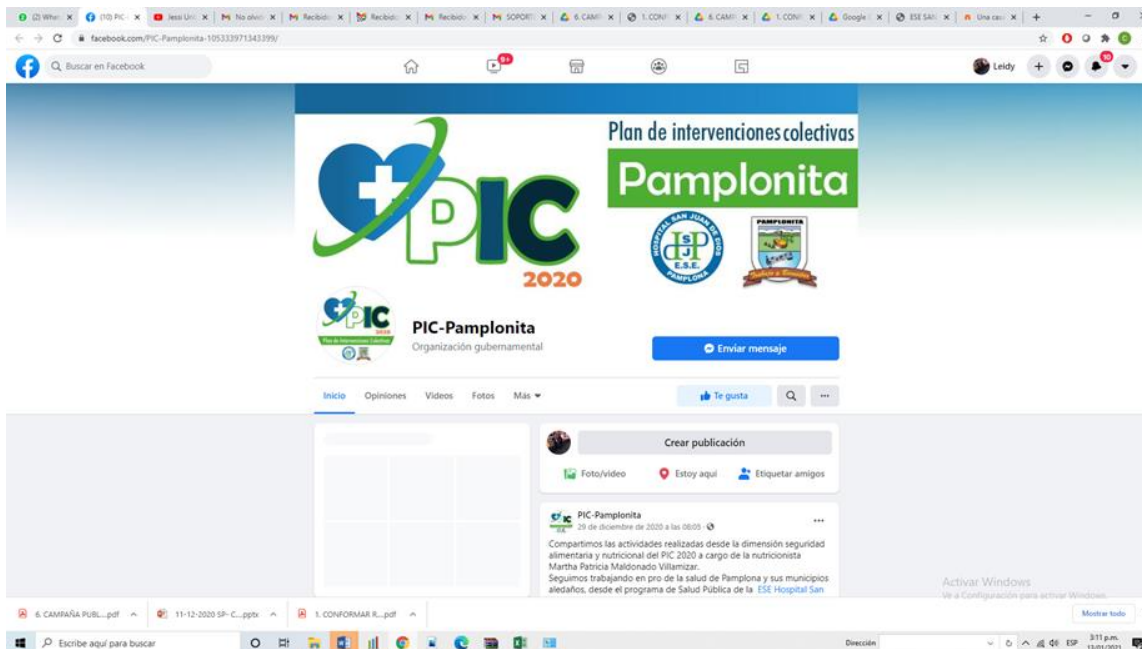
(2) What | (10) PIC | Jessi Uri | No olvid | Recibido | Recibido | Recibido | SOPORT | 6. CAMP | 1. CONF | 6. CAMP | 1. CONF | Google | ESE SAN | Una cas

facebook.com/PIC-Pamplonita-105333971343399/

Buscar en Facebook

9+

Leidy

20

Plan de intervenciones colectivas

Pamplonita

PIC

2020

HOSPITAL SAN JUAN DE DIOS E.S.E. PAMPLONA

PAMPLONITA

PIC-Pamplonita

Organización gubernamental

Enviar mensaje

Inicio Opiniones Videos Fotos Más

Te gusta

Crear publicación

Foto/video Estoy aquí Etiquetar amigos

PIC-Pamplonita

29 de diciembre de 2020 a las 08:05

Compartimos las actividades realizadas desde la dimensión seguridad alimentaria y nutricional del PIC 2020 a cargo de la nutricionista Martha Patricia Maldonado Villamizar.

Seguimos trabajando en pro de la salud de Pamplona y sus municipios aledaños, desde el programa de Salud Pública de la ESE Hospital San

Activar Windows

Ve a Configuración para activar Windows.

6. CAMPAÑA PUBL....pdf | 11-12-2020 SP- C....pptx | 1. CONFORMAR R....pdf

Mostrar todo

Escribe aquí para buscar

Dirección

ESP

3:11 p.m.